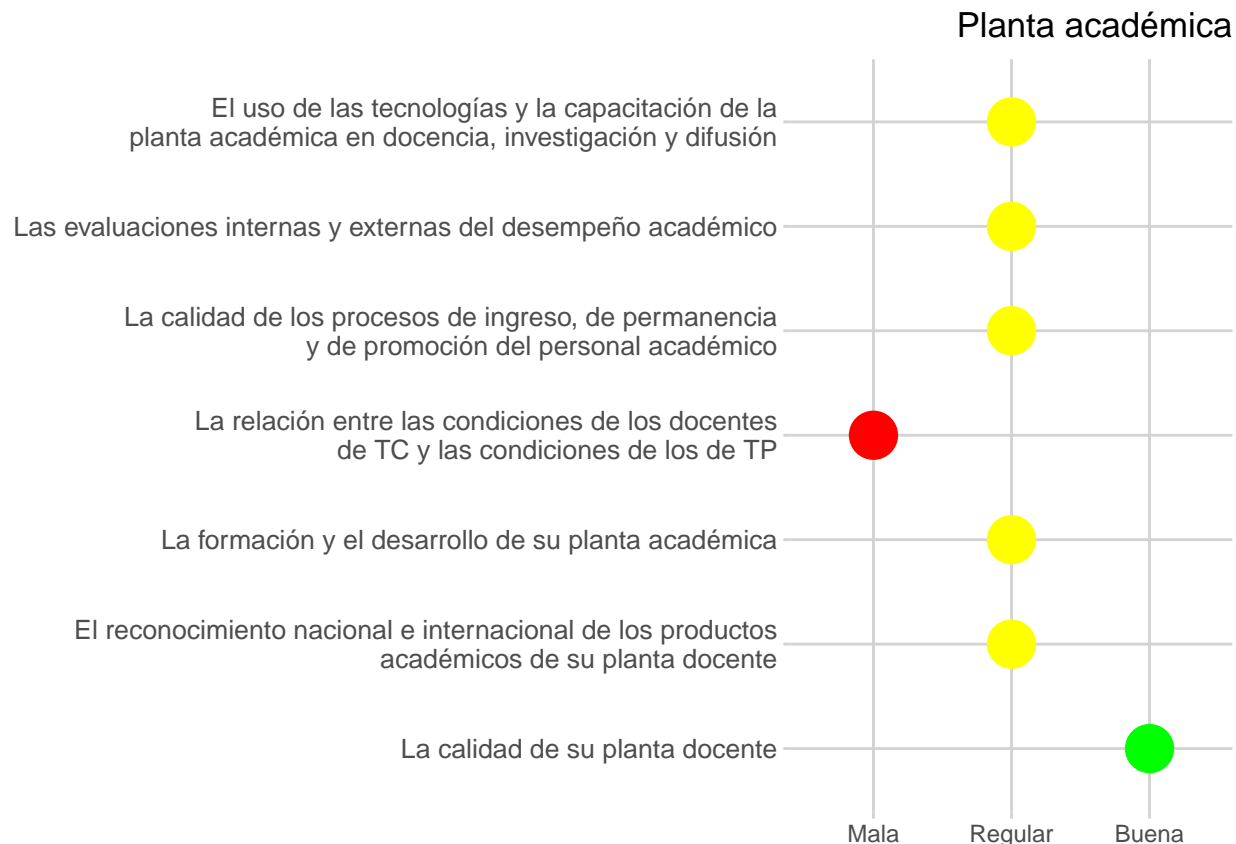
Planta académica

El uso de las tecnologías y la capacitación de la planta académica en docencia, investigación y difusión

Las evaluaciones internas y externas del desempeño académico

La calidad de los procesos de ingreso, de permanencia y de promoción del personal académico

La relación entre las condiciones de los docentes de TC y las condiciones de los de TP

La formación y el desarrollo de su planta académica

El reconocimiento nacional e internacional de los productos académicos de su planta docente

La calidad de su planta docente

Mala
Regular
Buena